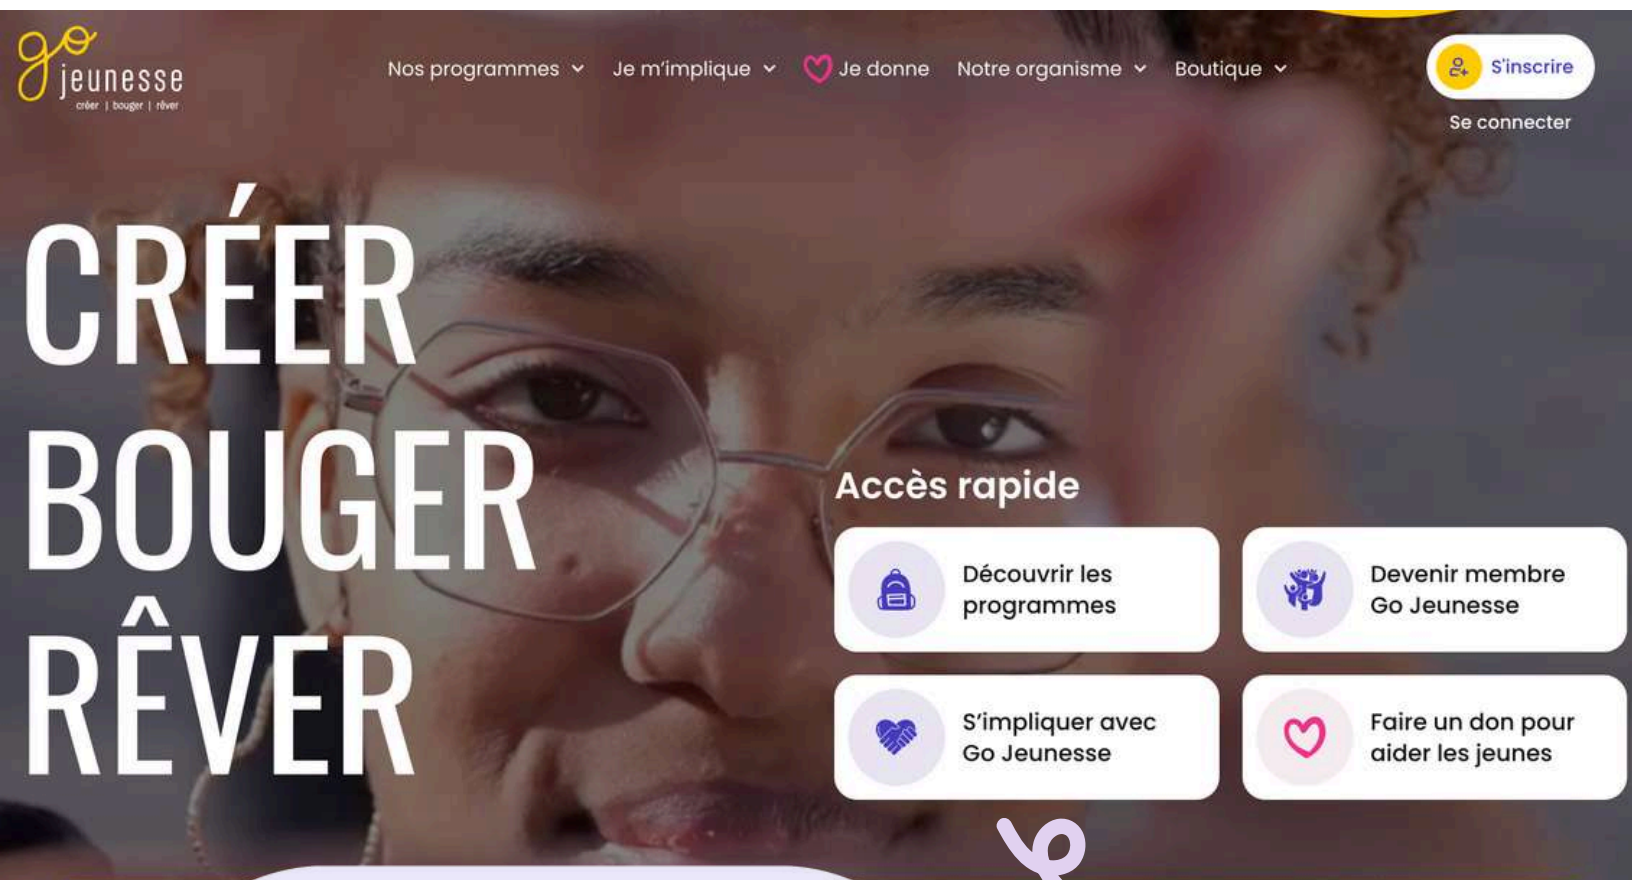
go jeunesse
créer | bouger | rêver

Nos programmes Je m'implique Je donne Notre organisme Boutique

S'inscrire
Se connecter

CRÉER
BOUGER
RÊVER

Accès rapide

Découvrir les programmes

Devenir membre Go Jeunesse

S'impliquer avec Go Jeunesse

Faire un don pour aider les jeunes